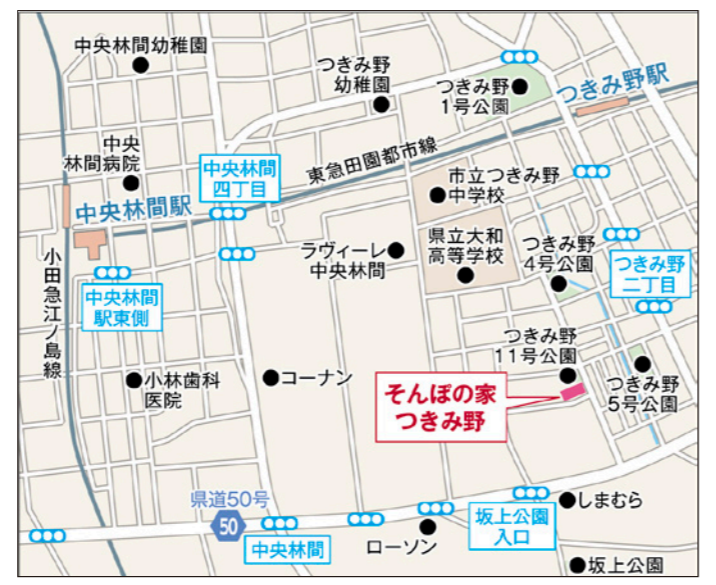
中央林間幼稚園

つきみ野幼稚園

つきみ野1号公園

つきみ野駅

中央林間病院

中央林間四丁目

東急田園都市線

市立つきみ野中学校

中央林間駅

県立大和高等学校

つきみ野4号公園

ラヴィーレ中央林間

つきみ野二丁目

小田急江ノ島線

中央林間駅東側

つきみ野11号公園

小林歯科医院

コーナン

そんぽの家つきみ野

つきみ野5号公園

県道50号

50

しまむら

中央林間

ローソン

坂上公園入口

坂上公園